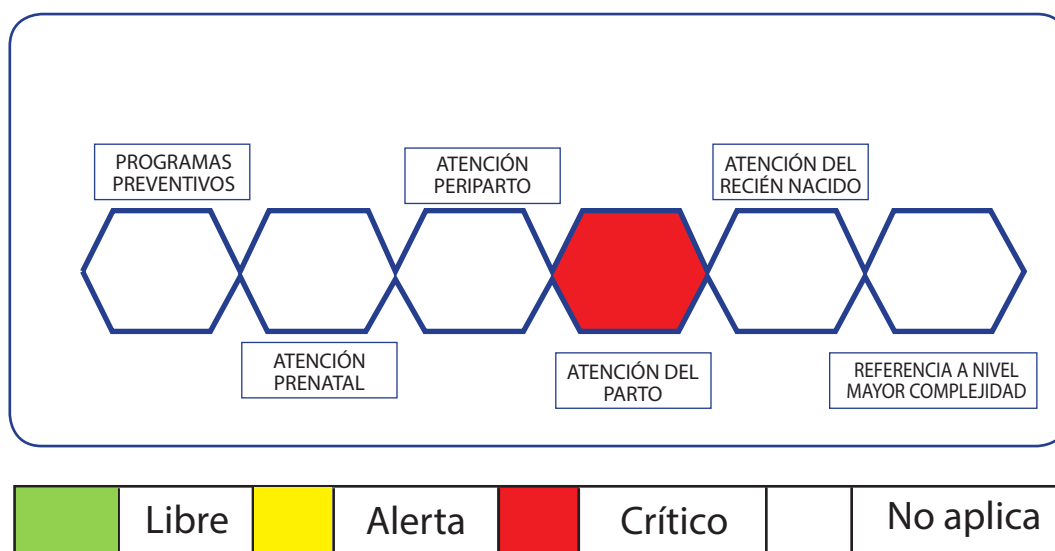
PROGRAMAS PREVENTIVOS

ATENCIÓN PRENATAL

ATENCIÓN PERIPARTO

ATENCIÓN DEL PARTO

ATENCIÓN DEL RECIÉN NACIDO

REFERENCIA A NIVEL MAYOR COMPLEJIDAD

| | Libre | | Alerta | | Crítico | | No aplica |
|---|---|---|---|---|---|---|---|